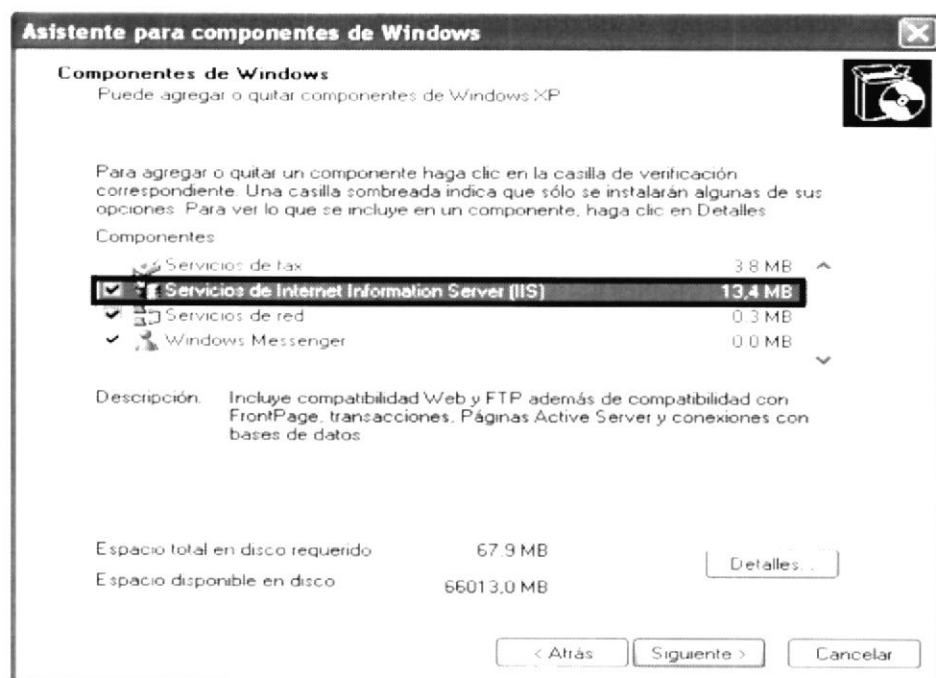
Asistente para componentes de Windows

Componentes de Windows
Puede agregar o quitar componentes de Windows XP

Para agregar o quitar un componente haga clic en la casilla de verificación correspondiente. Una casilla sombreada indica que sólo se instalarán algunas de sus opciones. Para ver lo que se incluye en un componente, haga clic en Detalles

Componentes

| | |
|---|---|
| Servicios de fax | 3.8 MB |
| Servicios de Internet Information Server (IIS) | 13,4 MB |
| Servicios de red | 0.3 MB |
| Windows Messenger | 0.0 MB |

Descripción. Incluye compatibilidad Web y FTP además de compatibilidad con FrontPage, transacciones, Páginas Active Server y conexiones con bases de datos

Espacio total en disco requerido 67.9 MB
Espacio disponible en disco 66013,0 MB

Detalles...

< Atrás Siguiente > Cancelar